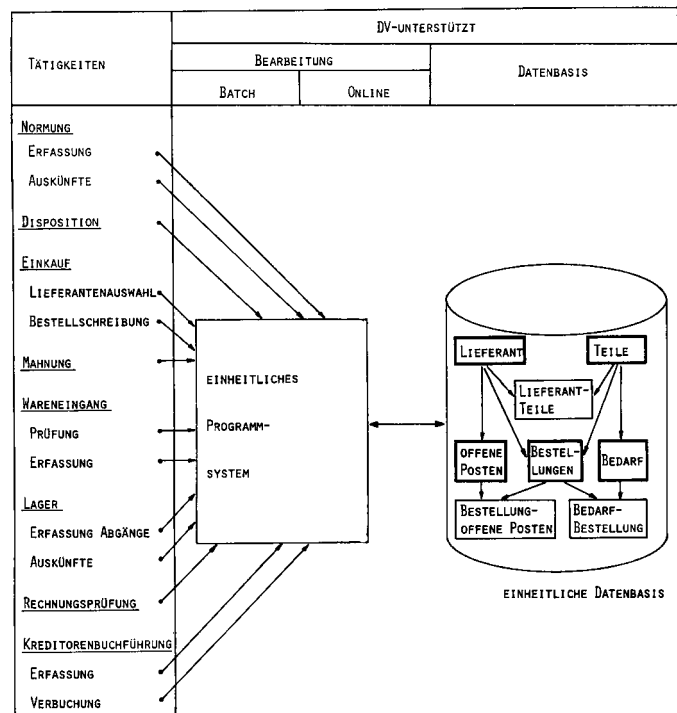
| Tätigkeiten | DV-unterstützt | | |
|---|---|---|---|
| | Bearbeitung | | Datenbasis |
| | Batch | Online | |

Normung
Erfassung
Auskünfte
Disposition
Einkauf
Lieferantenauswahl
Bestellschreibung
Mahnung
Wareneingang
Prüfung
Erfassung
Lager
Erfassung Abgänge
Auskünfte
Rechnungsprüfung
Kreditorenbuchführung
Erfassung
Verbuchung

einheitliches Programm-system

Lieferant
Teile
Lieferant-Teile
offene Posten
Bestellungen
Bedarf
Bestellung-offene Posten
Bedarf-Bestellung

einheitliche Datenbasis